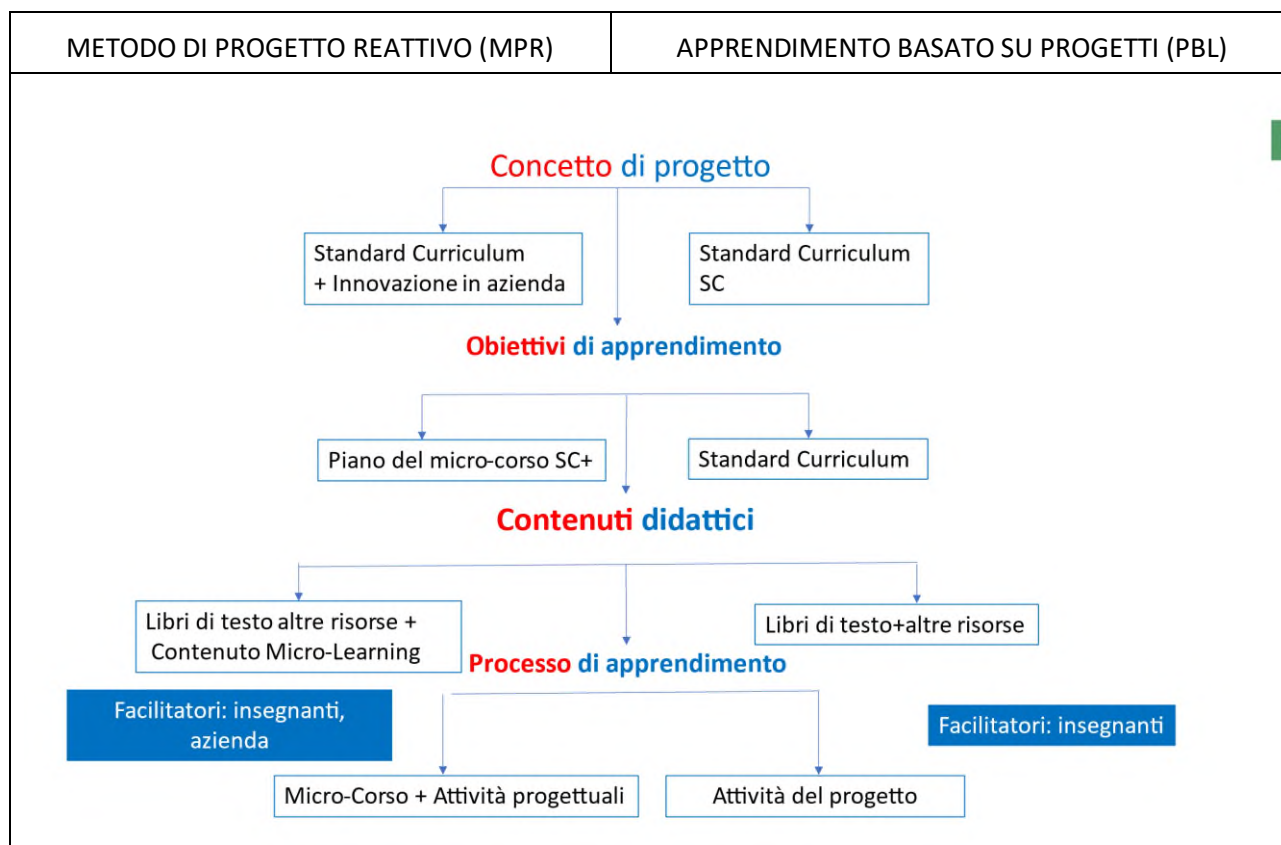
| METODO DI PROGETTO REATTIVO (MPR) | APPRENDIMENTO BASATO SU PROGETTI (PBL) |
|---|---|

Concetto di progetto

Standard Curriculum + Innovazione in azienda

Standard Curriculum SC

Obiettivi di apprendimento

Piano del micro-corso SC+

Standard Curriculum

Contenuti didattici

Libri di testo altre risorse + Contenuto Micro-Learning

Libri di testo+altre risorse

Processo di apprendimento

Facilitatori: insegnanti, azienda

Facilitatori: insegnanti

Micro-Corso + Attività progettuali

Attività del progetto